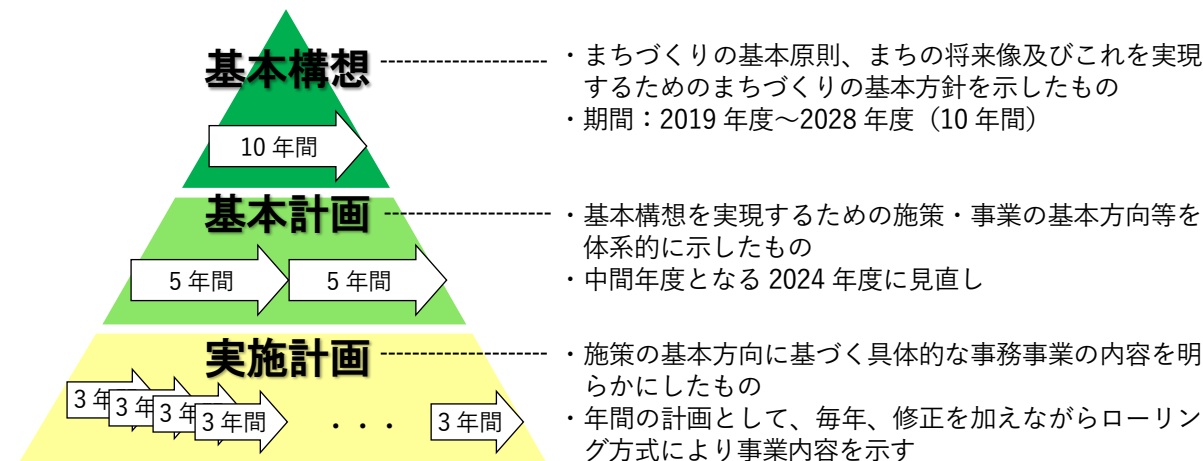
基本構想

10 年間

・まちづくりの基本原則、まちの将来像及びこれを実現するためのまちづくりの基本方針を示したもの
・期間：2019 年度～2028 年度（10 年間）

基本計画

5 年間　5 年間

・基本構想を実現するための施策・事業の基本方向等を体系的に示したもの
・中間年度となる 2024 年度に見直し

実施計画

3 年　3 年　3 年　3 年間　・・・　3 年間

・施策の基本方向に基づく具体的な事務事業の内容を明らかにしたもの
・年間の計画として、毎年、修正を加えながらローリング方式により事業内容を示す